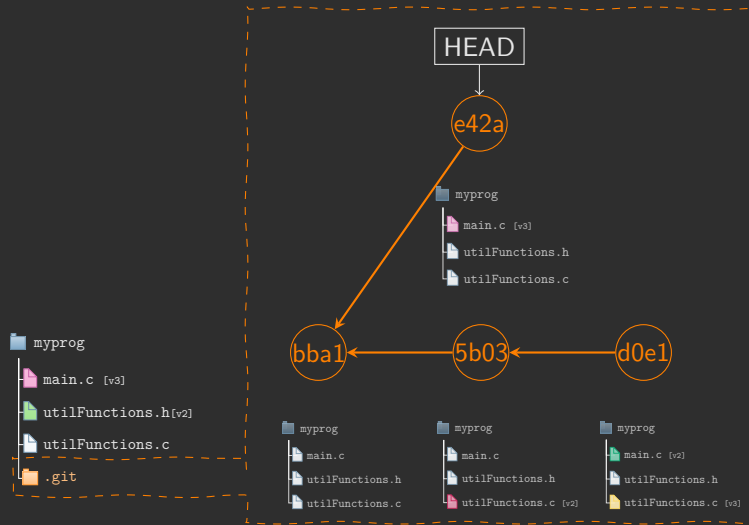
HEAD

e42a

myprog
main.c [v3]
utilFunctions.h
utilFunctions.c

bba1
5b03
d0e1

myprog
main.c [v3]
utilFunctions.h[v2]
utilFunctions.c
.git

myprog
main.c
utilFunctions.h
utilFunctions.c

myprog
main.c
utilFunctions.h
utilFunctions.c [v2]

myprog
main.c [v2]
utilFunctions.h
utilFunctions.c [v3]